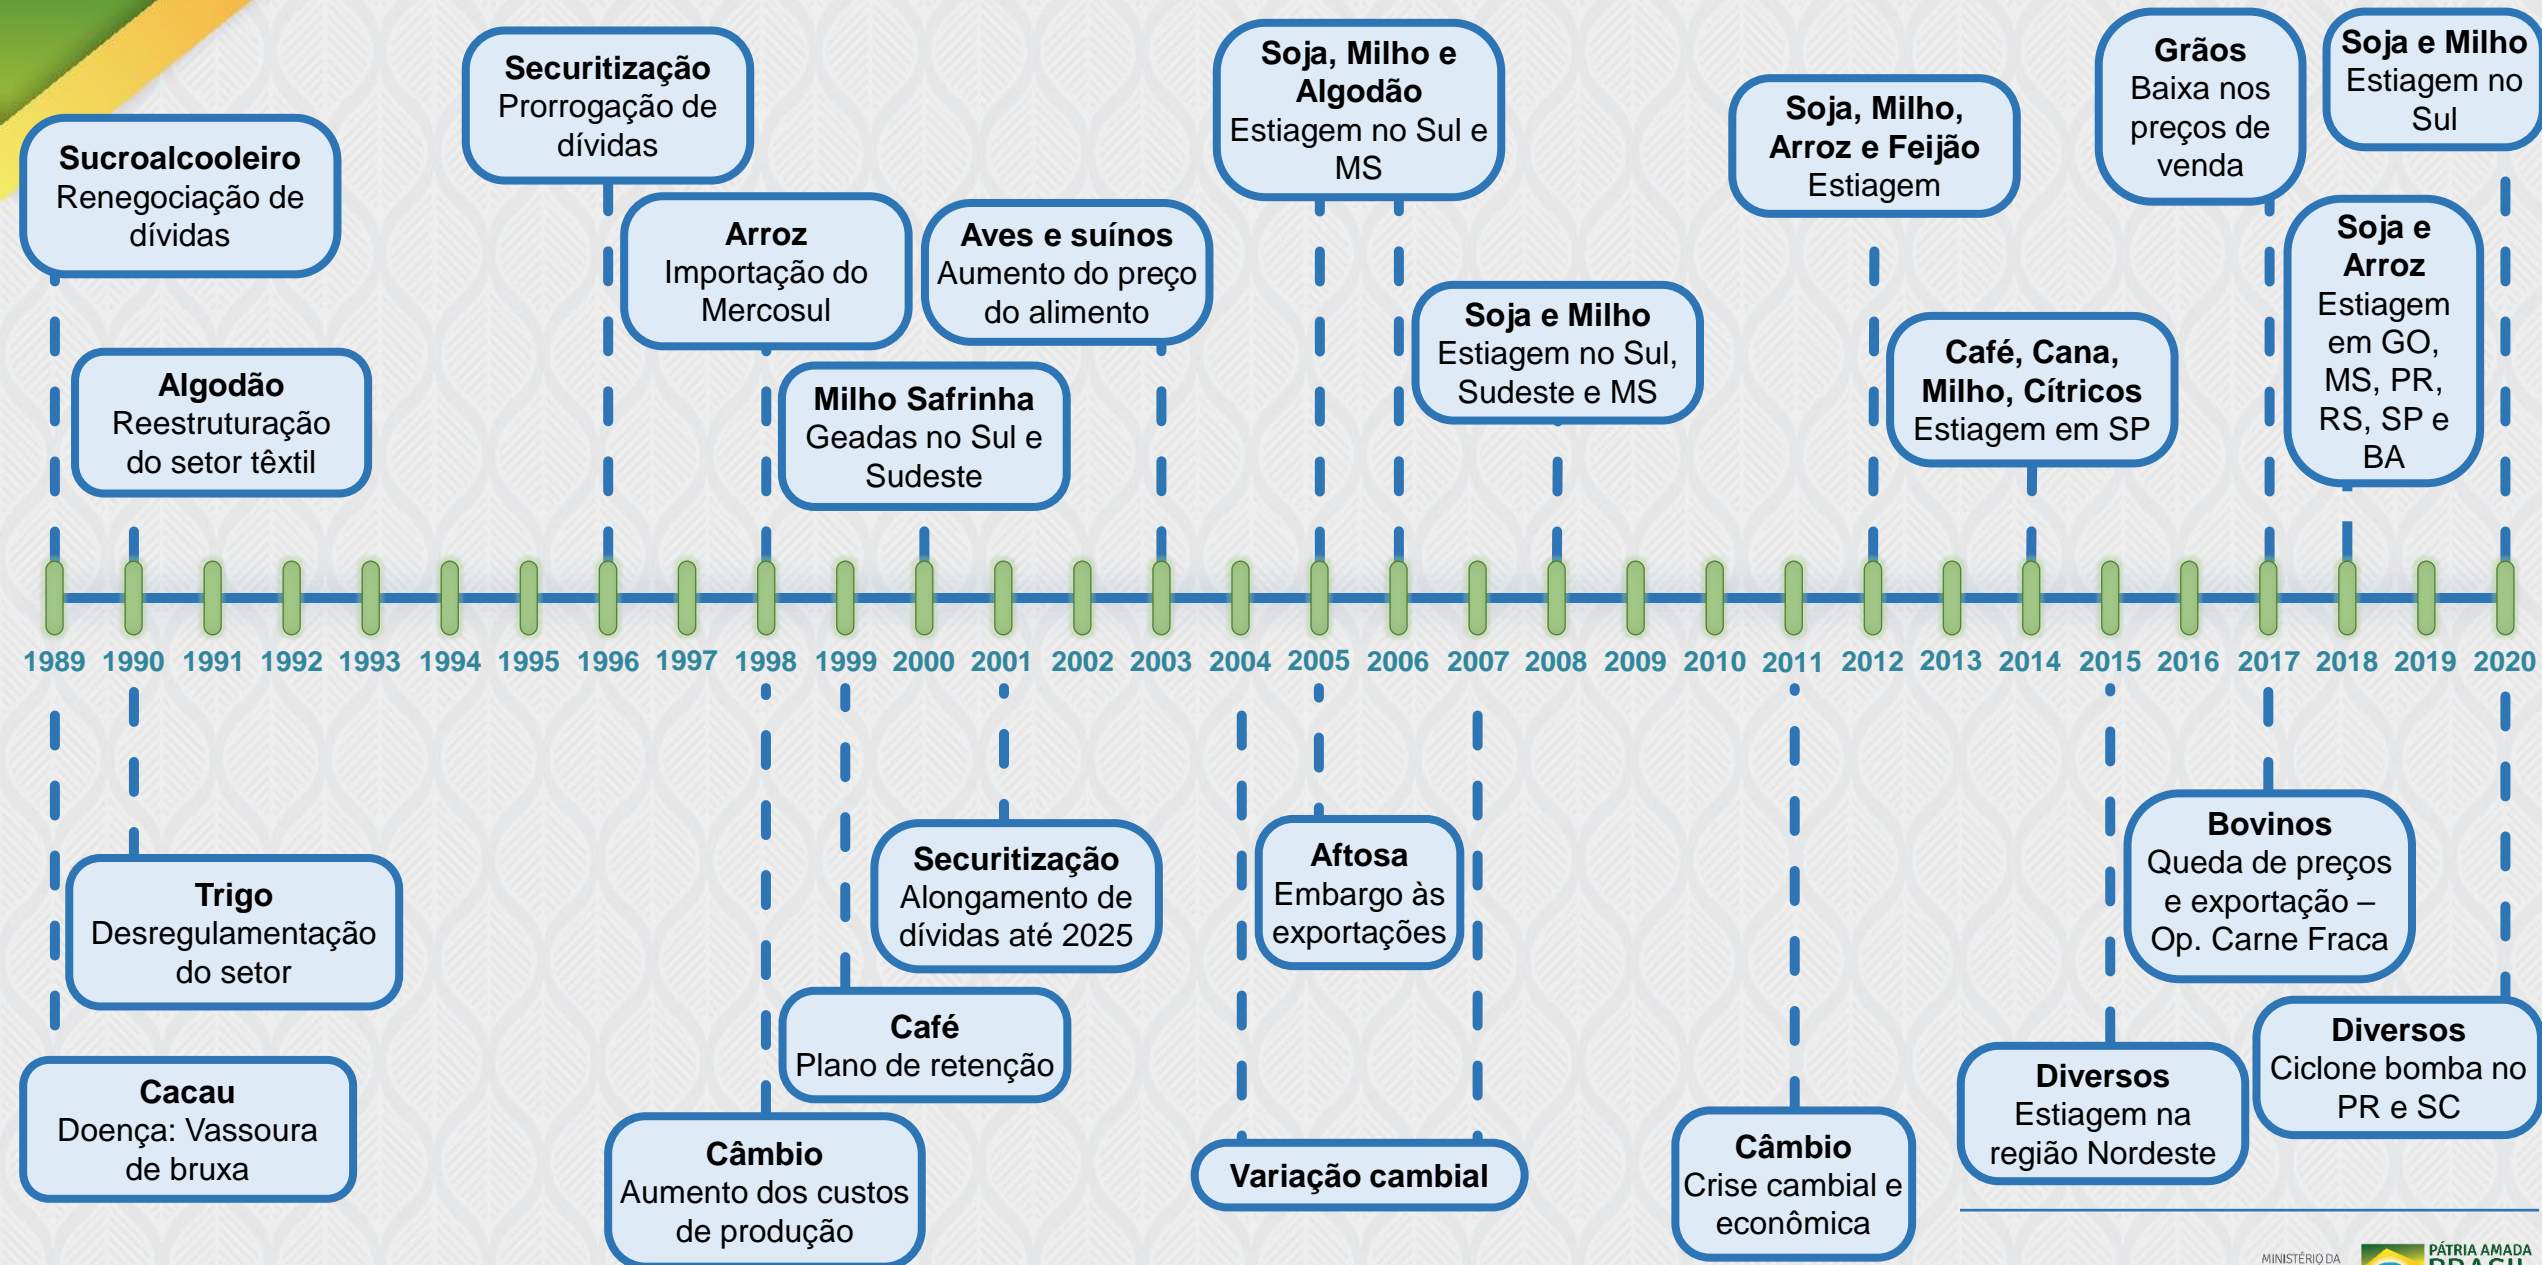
Sucroalcooleiro
Renegociação de dívidas

Securitização
Prorrogação de dívidas

Algodão
Reestruturação do setor têxtil

Arroz
Importação do Mercosul

Aves e suínos
Aumento do preço do alimento

Milho Safrinha
Geadas no Sul e Sudeste

Soja, Milho e Algodão
Estiagem no Sul e MS

Soja e Milho
Estiagem no Sul, Sudeste e MS

Soja, Milho, Arroz e Feijão
Estiagem

Café, Cana, Milho, Cítricos
Estiagem em SP

Grãos
Baixa nos preços de venda

Soja e Arroz
Estiagem em GO, MS, PR, RS, SP e BA

Soja e Milho
Estiagem no Sul

1989 1990 1991 1992 1993 1994 1995 1996 1997 1998 1999 2000 2001 2002 2003 2004 2005 2006 2007 2008 2009 2010 2011 2012 2013 2014 2015 2016 2017 2018 2019 2020

Trigo
Desregulamentação do setor

Cacau
Doença: Vassoura de bruxa

Securitização
Alongamento de dívidas até 2025

Café
Plano de retenção

Câmbio
Aumento dos custos de produção

Aftosa
Embargo às exportações

Variação cambial

Câmbio
Crise cambial e econômica

Bovinos
Queda de preços e exportação – Op. Carne Fraca

Diversos
Estiagem na região Nordeste

Diversos
Ciclone bomba no PR e SC

MINISTÉRIO DA
PÁTRIA AMADA
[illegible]